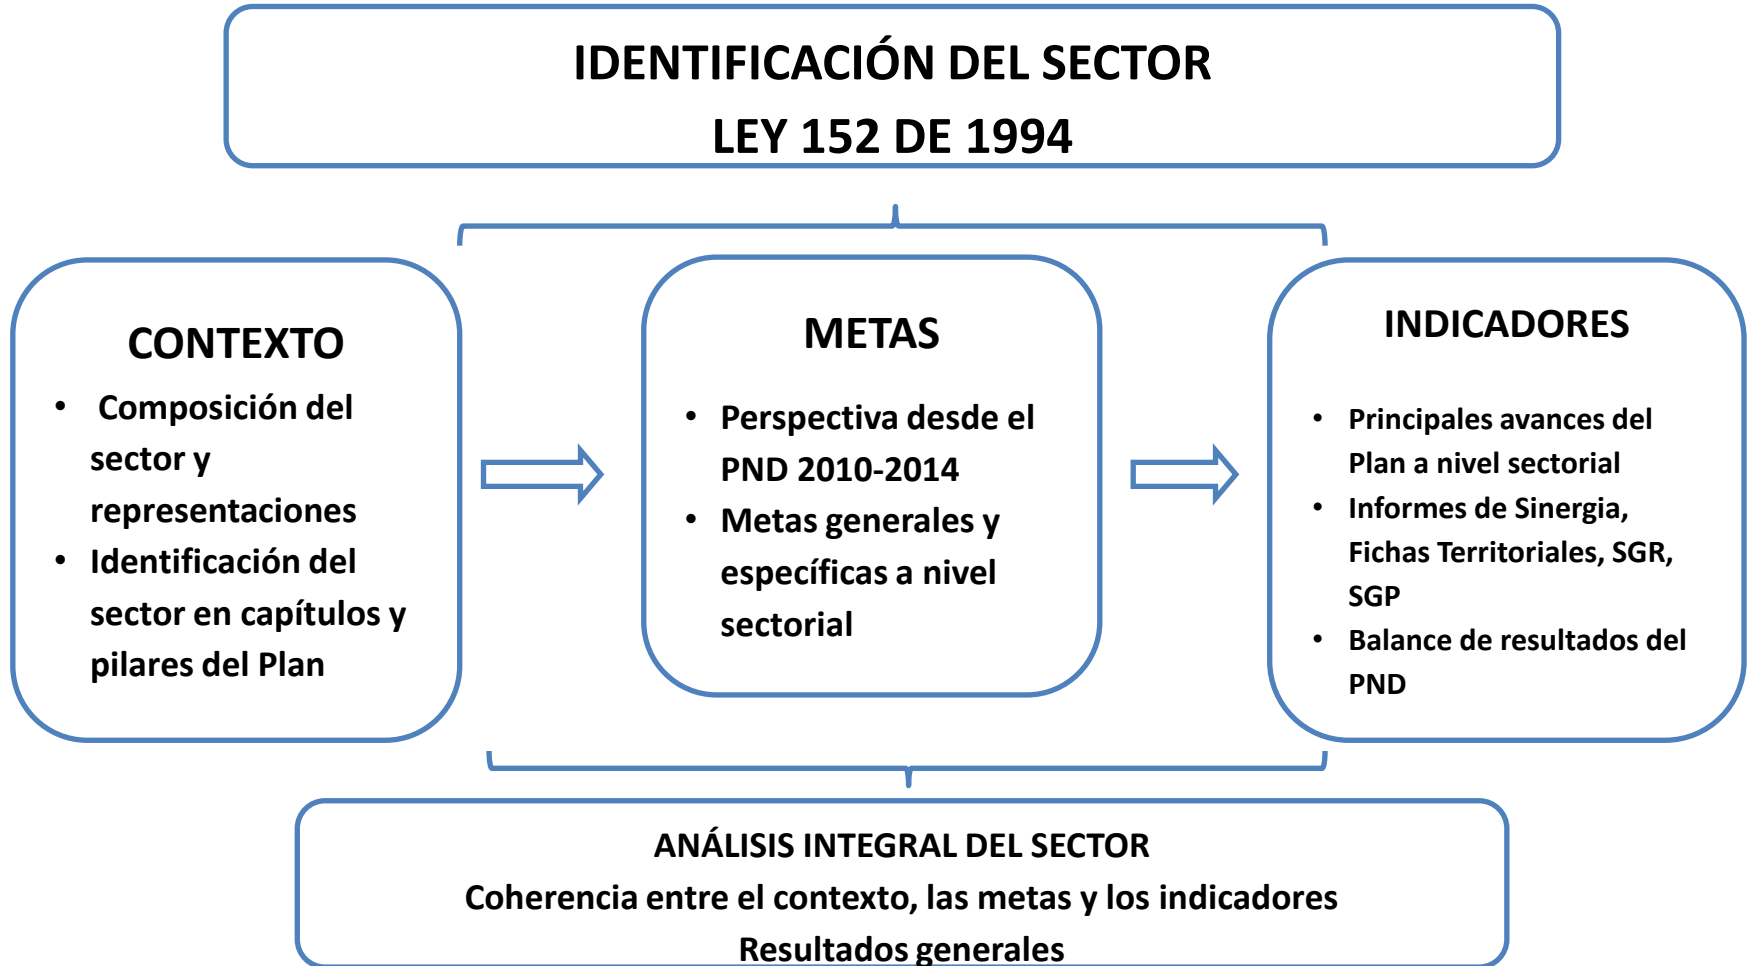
IDENTIFICACIÓN DEL SECTOR
LEY 152 DE 1994

CONTEXTO
- Composición del sector y representaciones
- Identificación del sector en capítulos y pilares del Plan

METAS
- Perspectiva desde el PND 2010-2014
- Metas generales y específicas a nivel sectorial

INDICADORES
- Principales avances del Plan a nivel sectorial
- Informes de Sinergia, Fichas Territoriales, SGR, SGP
- Balance de resultados del PND

ANÁLISIS INTEGRAL DEL SECTOR
Coherencia entre el contexto, las metas y los indicadores
Resultados generales